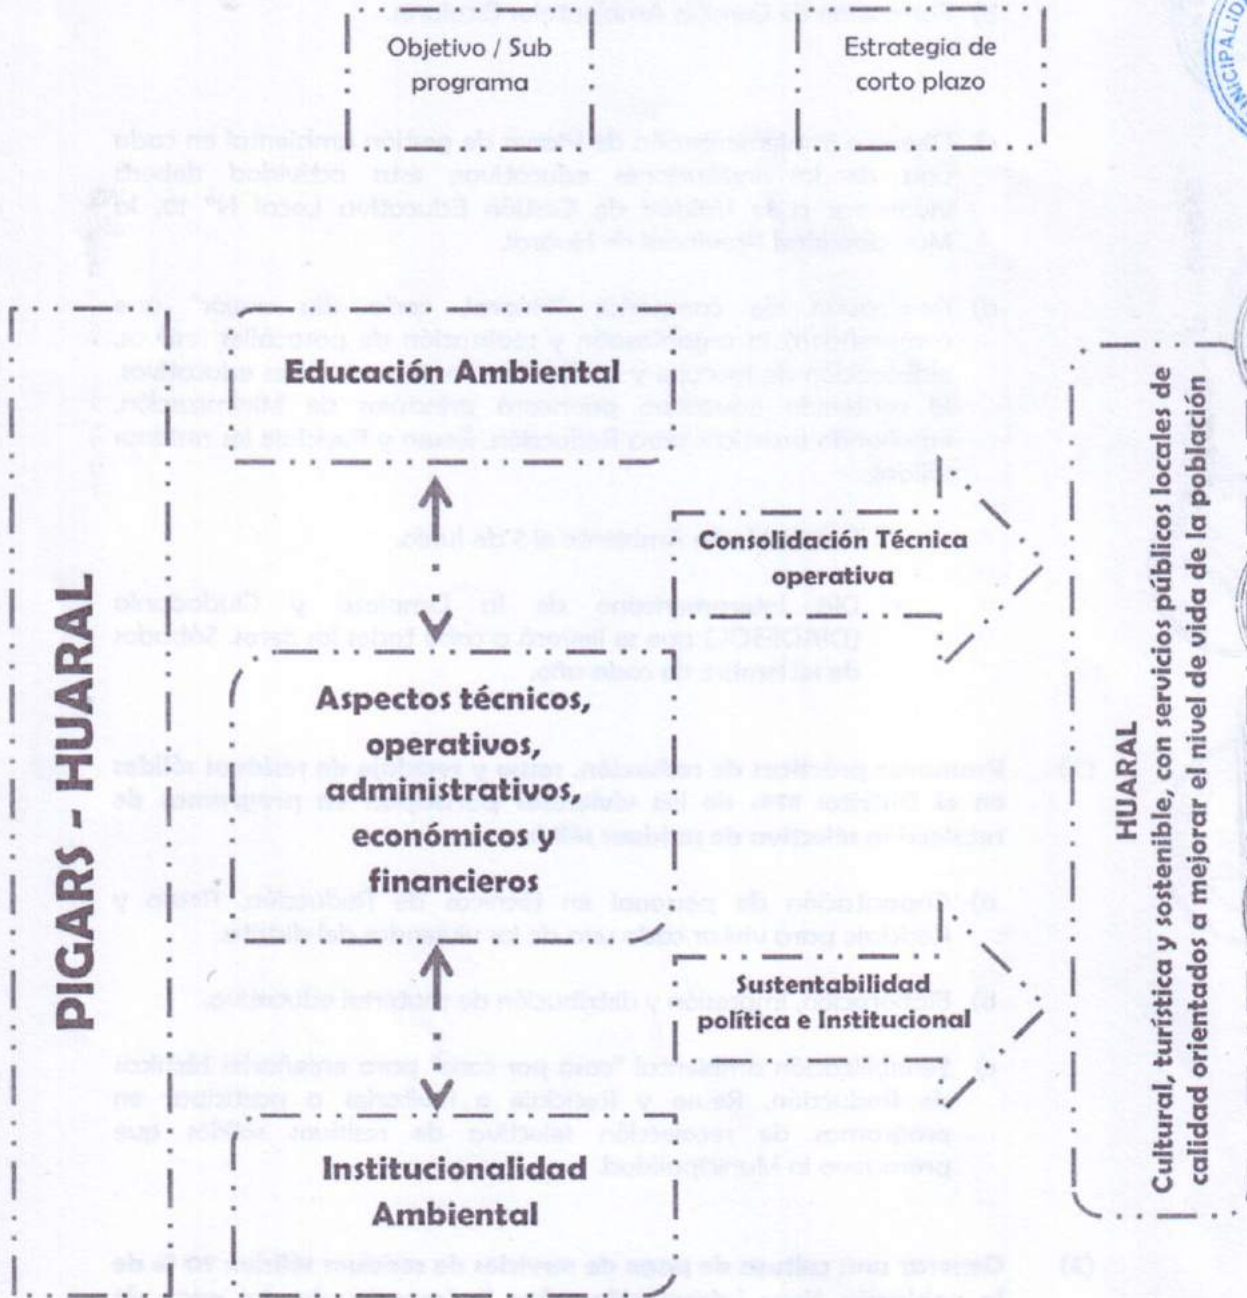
Objetivo / Sub programa

Estrategia de corto plazo

PIGARS - HUARAL

Educación Ambiental

Consolidación Técnica operativa

Aspectos técnicos, operativos, administrativos, económicos y financieros

Sustentabilidad política e Institucional

Institucionalidad Ambiental

HUARAL

Cultural, turística y sostenible, con servicios públicos locales de calidad orientados a mejorar el nivel de vida de la población